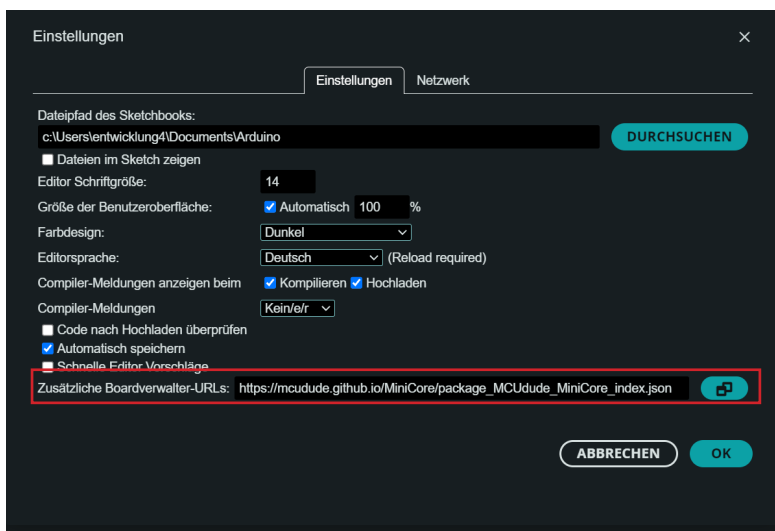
Einstellungen ×

Einstellungen Netzwerk

Dateipfad des Sketchbooks:
c:\Users\entwicklung4\Documents\Arduino DURCHSUCHEN
Dateien im Sketch zeigen
Editor Schriftgröße: 14
Größe der Benutzeroberfläche: Automatisch 100 %
Farbdesign: Dunkel
Editorsprache: Deutsch (Reload required)
Compiler-Meldungen anzeigen beim Kompilieren Hochladen
Compiler-Meldungen Kein/e/r
Code nach Hochladen überprüfen
Automatisch speichern
Schnelle Editor Vorschläge
Zusätzliche Boardverwalter-URLs: https://mcudude.github.io/MiniCore/package_MCUdude_MiniCore_index.json

ABBRECHEN OK